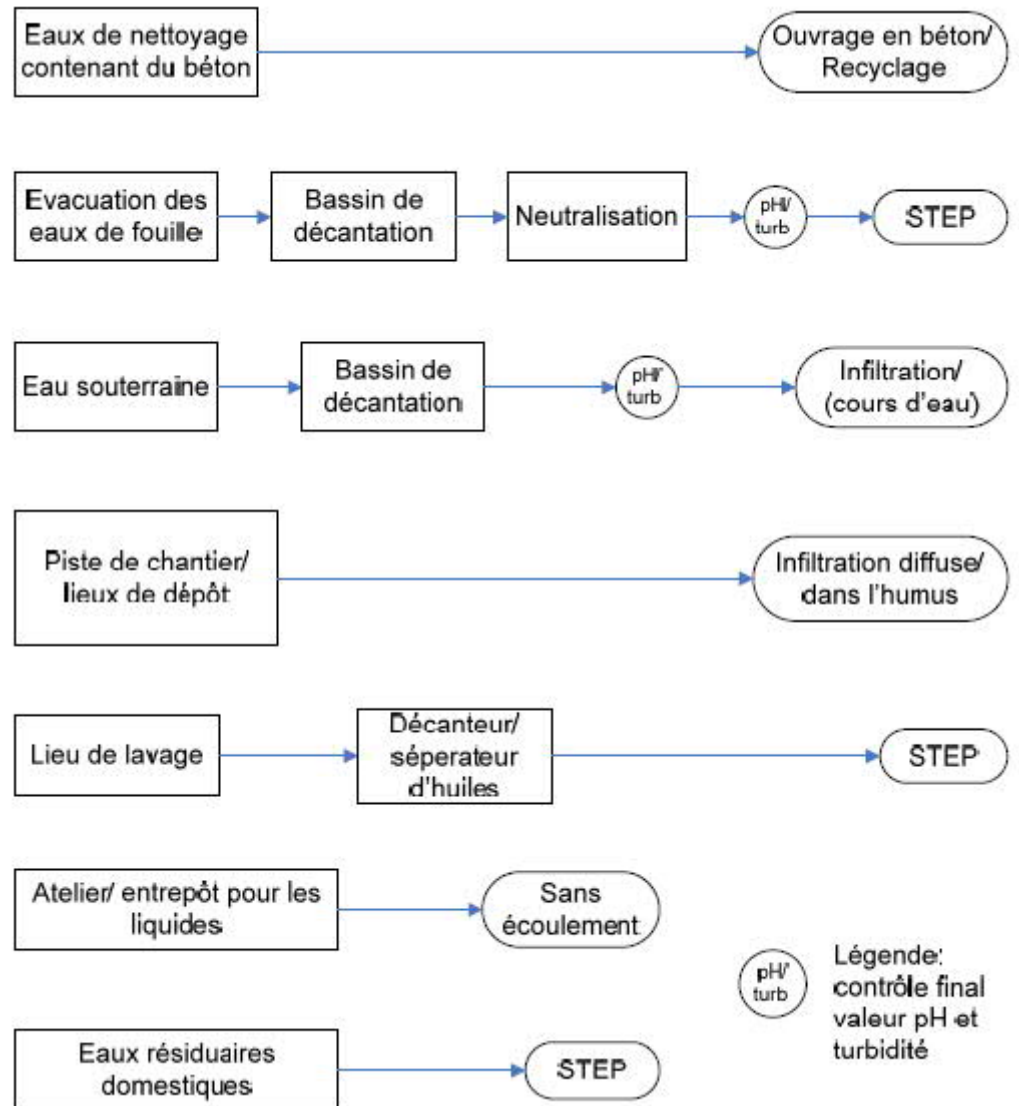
Eaux de nettoyage contenant du béton

Ouvrage en béton/ Recyclage

Evacuation des eaux de fouille

Bassin de décantation

Neutralisation

pH/ turb

STEP

Eau souterraine

Bassin de décantation

pH/ turb

Infiltration/ (cours d'eau)

Piste de chantier/ lieux de dépôt

Infiltration diffuse/ dans l'humus

Lieu de lavage

Décanteur/ séperateur d'huiles

STEP

Atelier/ entrepôt pour les liquides

Sans écoulement

pH/ turb

Légende: contrôle final valeur pH et turbidité

Eaux résiduaires domestiques

STEP